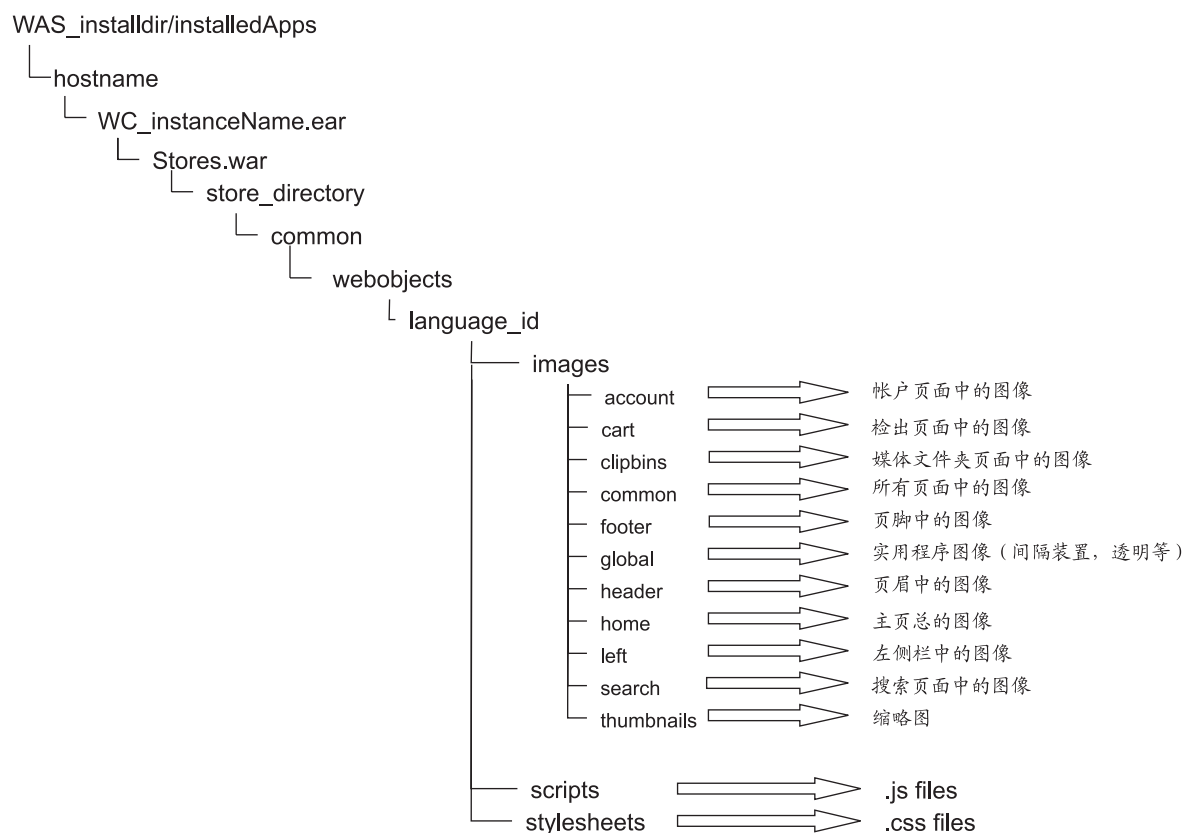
WAS_installdir/installedApps

hostname

WC_instanceName.ear

Stores.war

store_directory

common

webobjects

language_id

images

account 帐户页面中的图像

cart 检出页面中的图像

clipbins 媒体文件夹页面中的图像

common 所有页面中的图像

footer 页脚中的图像

global 实用程序图像（间隔装置，透明等）

header 页眉中的图像

home 主页总的图像

left 左侧栏中的图像

search 搜索页面中的图像

thumbnails 缩略图

scripts .js files

stylesheets .css files